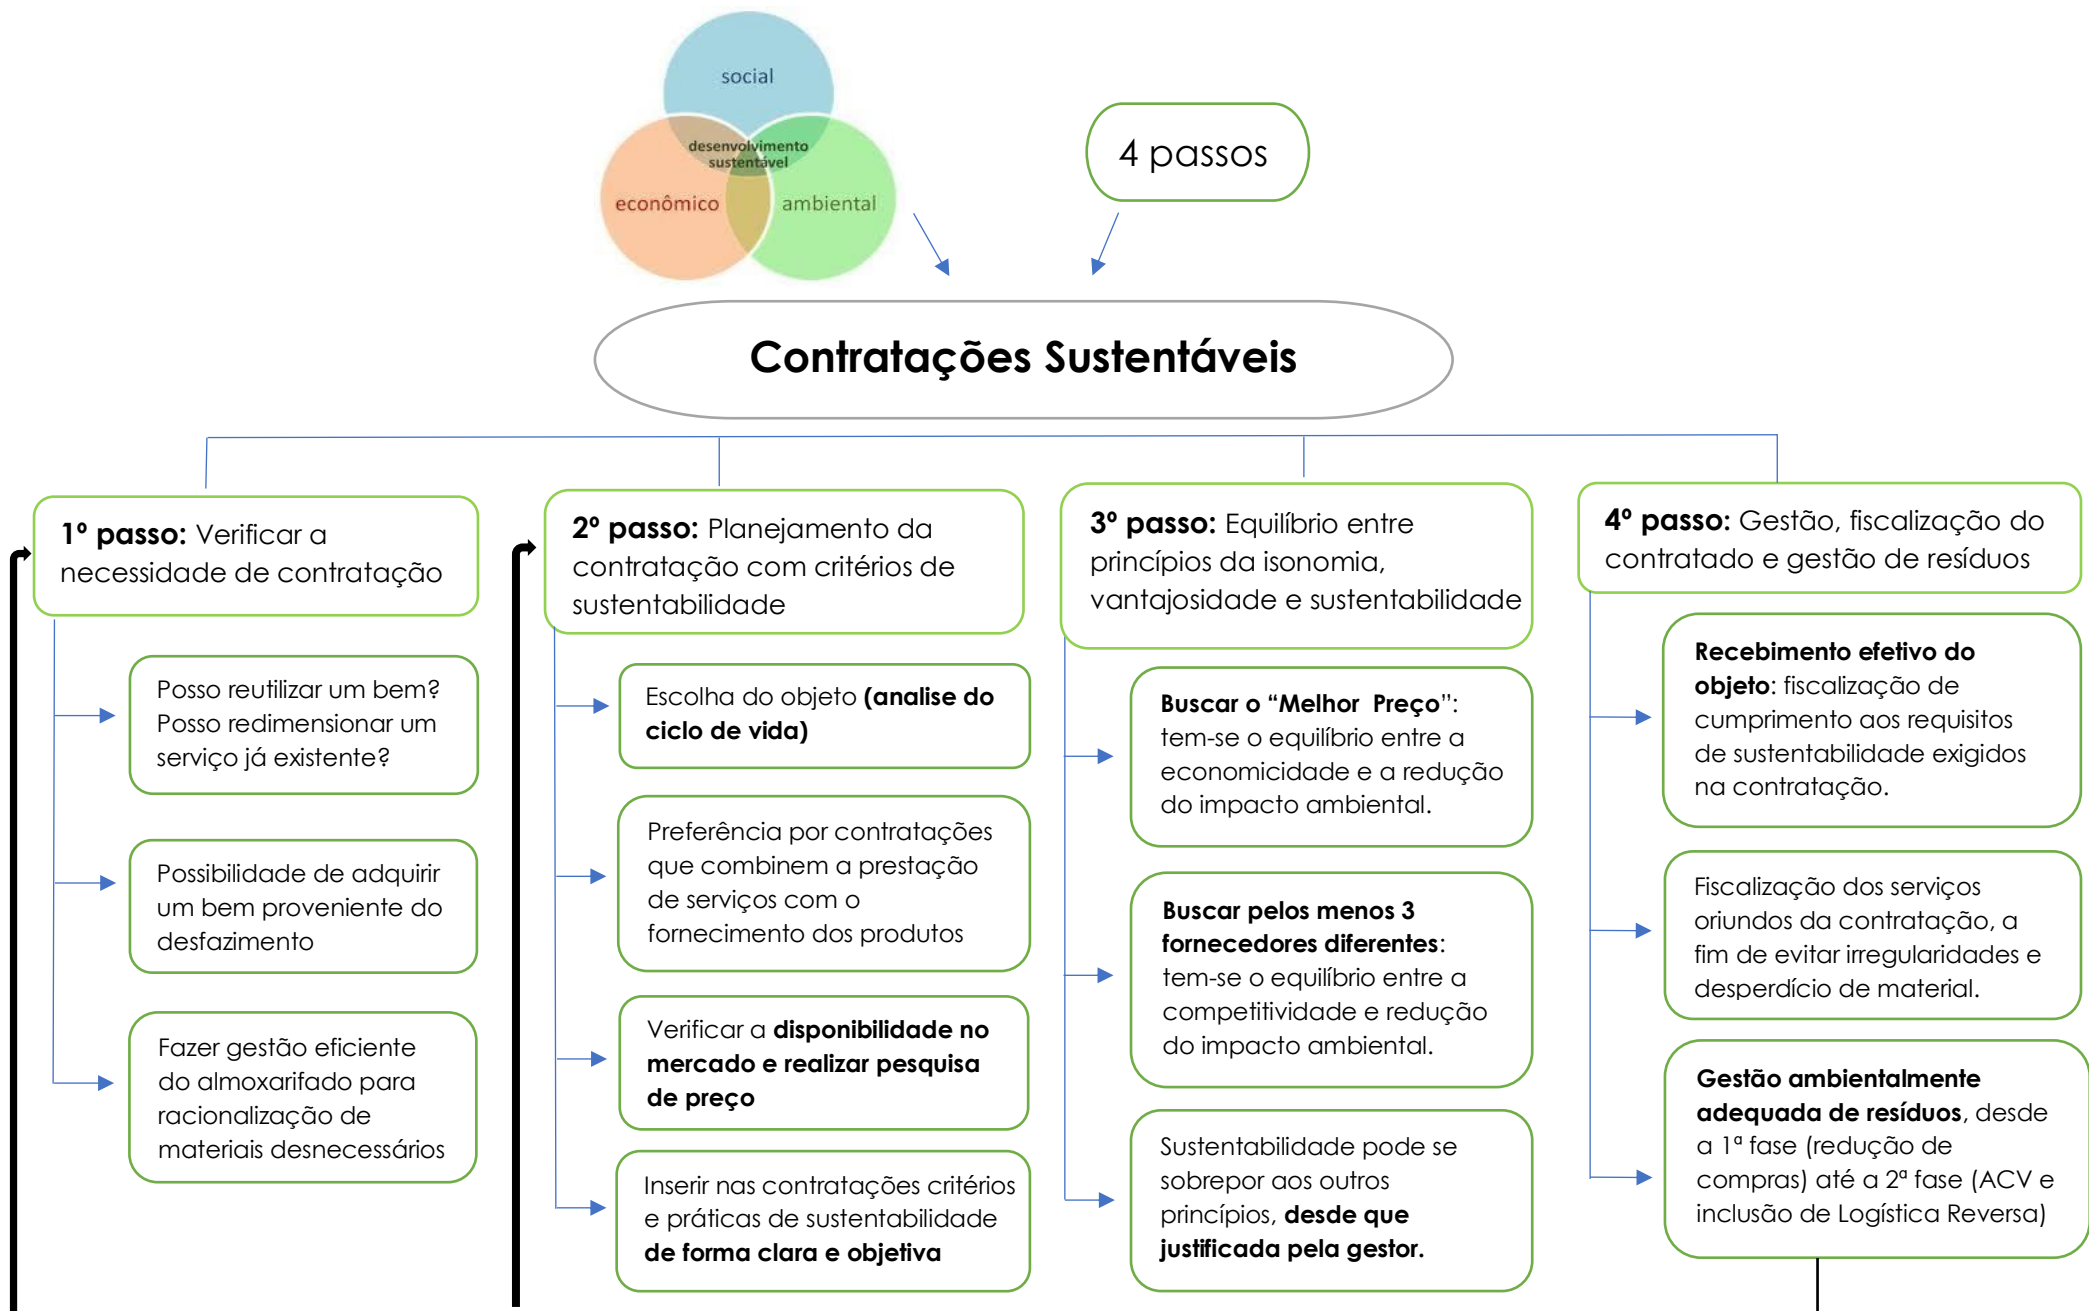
social
desenvolvimento sustentável
econômico
ambiental

4 passos

Contratações Sustentáveis

**1º passo:** Verificar a necessidade de contratação

Posso reutilizar um bem? Posso redimensionar um serviço já existente?

Possibilidade de adquirir um bem proveniente do desfazimento

Fazer gestão eficiente do almoxarifado para racionalização de materiais desnecessários

**2º passo:** Planejamento da contratação com critérios de sustentabilidade

Escolha do objeto **(analise do ciclo de vida)**

Preferência por contratações que combinem a prestação de serviços com o fornecimento dos produtos

Verificar a **disponibilidade no mercado e realizar pesquisa de preço**

Inserir nas contratações critérios e práticas de sustentabilidade **de forma clara e objetiva**

**3º passo:** Equilíbrio entre princípios da isonomia, vantajosidade e sustentabilidade

**Buscar o "Melhor Preço"**: tem-se o equilíbrio entre a economicidade e a redução do impacto ambiental.

**Buscar pelos menos 3 fornecedores diferentes**: tem-se o equilíbrio entre a competitividade e redução do impacto ambiental.

Sustentabilidade pode se sobrepor aos outros princípios, **desde que justificada pela gestor.**

**4º passo:** Gestão, fiscalização do contratado e gestão de resíduos

**Recebimento efetivo do objeto**: fiscalização de cumprimento aos requisitos de sustentabilidade exigidos na contratação.

Fiscalização dos serviços oriundos da contratação, a fim de evitar irregularidades e desperdício de material.

**Gestão ambientalmente adequada de resíduos**, desde a 1ª fase (redução de compras) até a 2ª fase (ACV e inclusão de Logística Reversa)